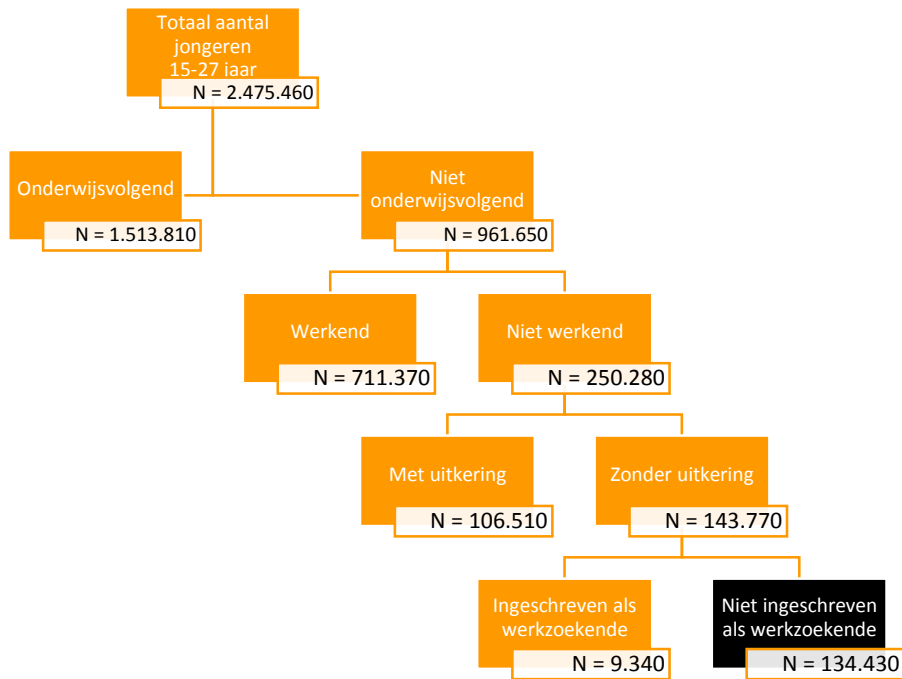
Totaal aantal jongeren 15-27 jaar
N = 2.475.460

Onderwijsvolgend
N = 1.513.810

Niet onderwijsvolgend
N = 961.650

Werkend
N = 711.370

Niet werkend
N = 250.280

Met uitkering
N = 106.510

Zonder uitkering
N = 143.770

Ingeschreven als werkzoekende
N = 9.340

Niet ingeschreven als werkzoekende
N = 134.430